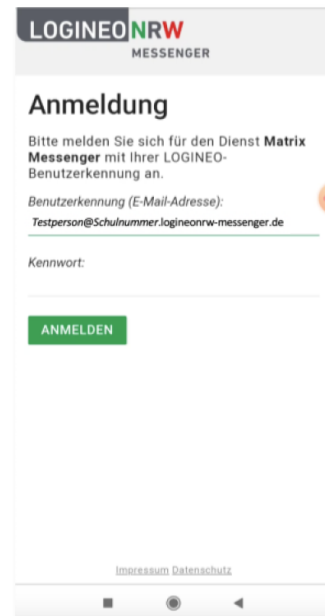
LOGINEO NRW
MESSENGER

Anmeldung

Bitte melden Sie sich für den Dienst **Matrix Messenger** mit Ihrer LOGINEO-Benutzerkennung an.

Benutzerkennung (E-Mail-Adresse):
Testperson@Schulnummer.logineonrw-messenger.de

Kennwort:

ANMELDEN

Impressum Datenschutz